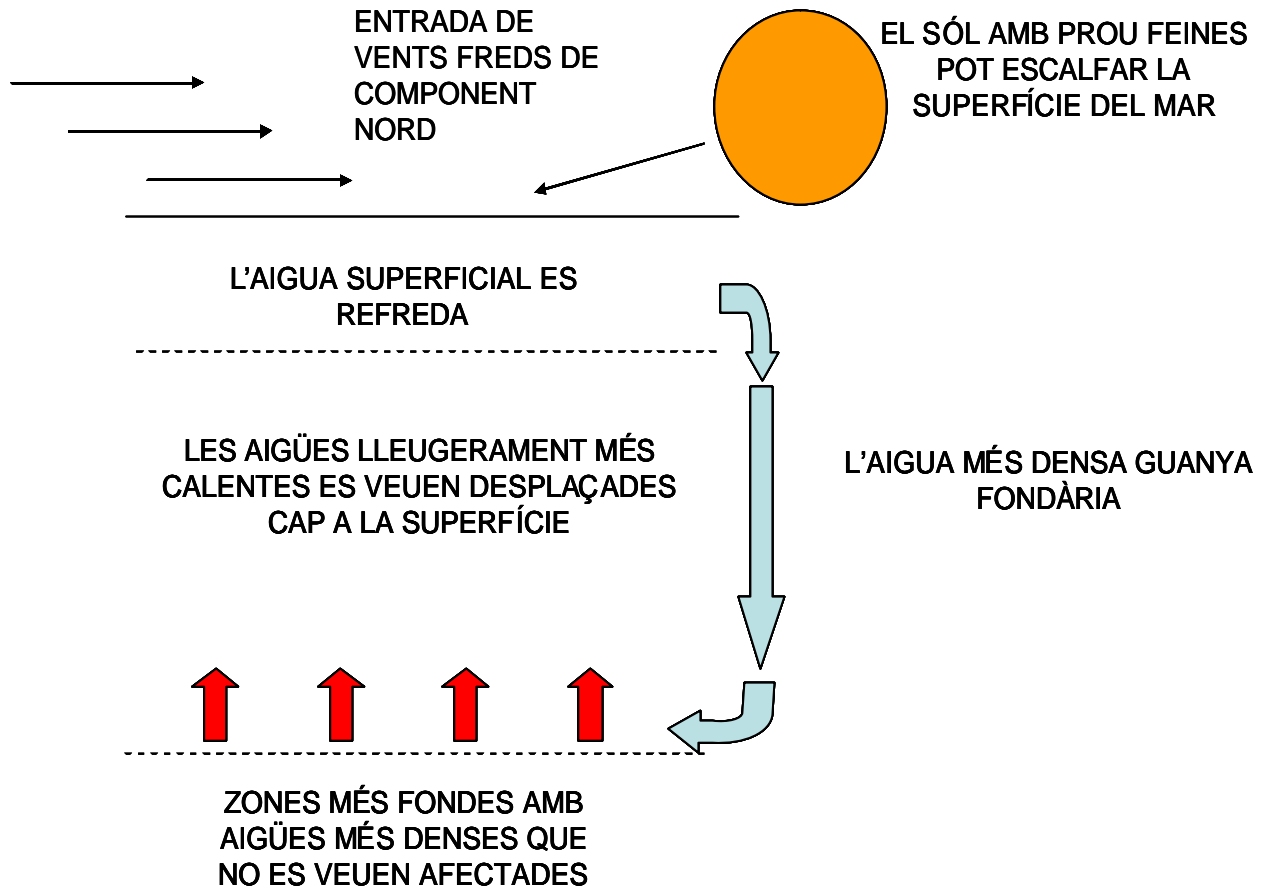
ENTRADA DE VENTS FREDS DE COMPONENT NORD

EL SÓL AMB PROU FEINES POT ESCALFAR LA SUPERFÍCIE DEL MAR

L'AIGUA SUPERFICIAL ES REFREDA

LES AIGÜES LLEUGERAMENT MÉS CALENTES ES VEUEN DESPLAÇADES CAP A LA SUPERFÍCIE

L'AIGUA MÉS DENSA GUANYA FONDÀRIA

ZONES MÉS FONDES AMB AIGÜES MÉS DENSES QUE NO ES VEUEN AFECTADES